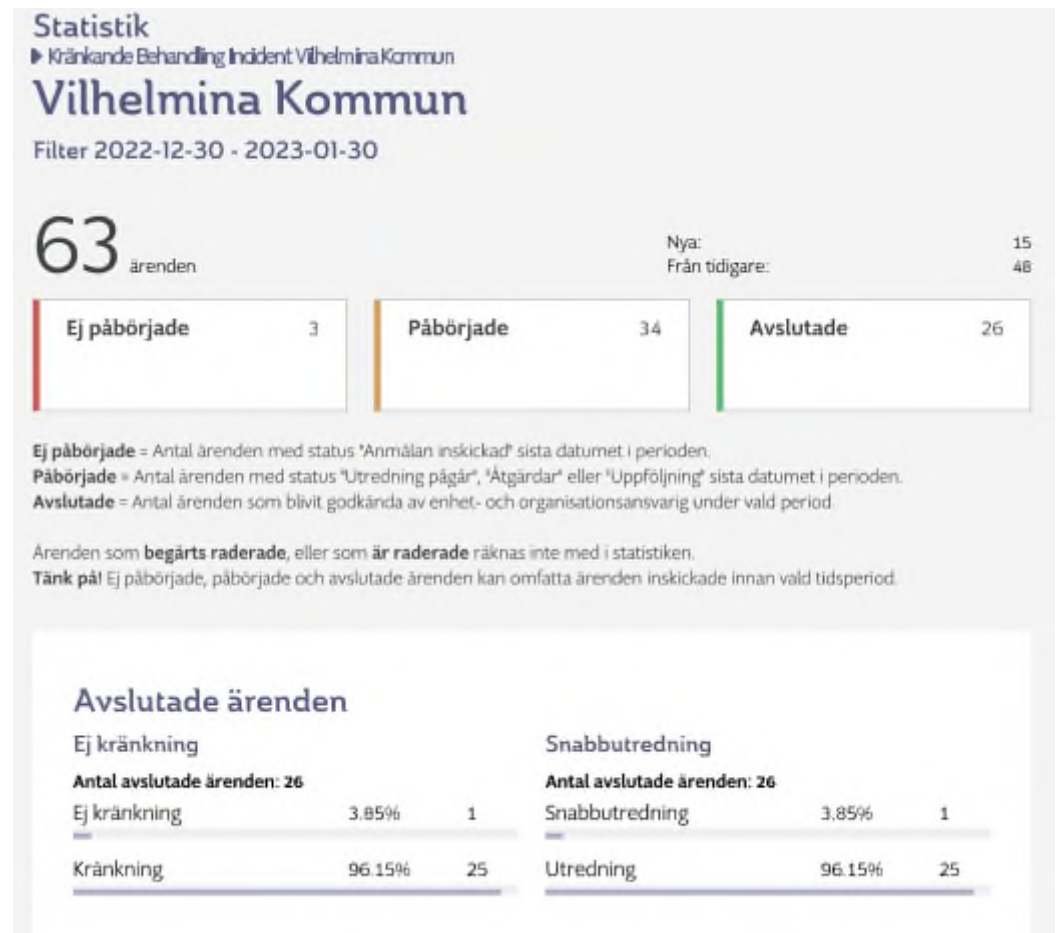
Statistik
▶ Kränkande Behandling Incident Vilhelmina Kommun
Vilhelmina Kommun
Filter 2022-12-30 - 2023-01-30

63 ärenden

Nya: 15
Från tidigare: 48

Ej påbörjade 3
Påbörjade 34
Avslutade 26

**Ej påbörjade** = Antal ärenden med status "Anmälan inskickad" sista datumet i perioden.
**Påbörjade** = Antal ärenden med status "Utredning pågår", "Åtgärdar" eller "Uppföljning" sista datumet i perioden.
**Avslutade** = Antal ärenden som blivit godkända av enhet- och organisationsansvarig under vald period.

Ärenden som **begärts raderade**, eller som **är raderade** räknas inte med i statistiken.
**Tänk på!** Ej påbörjade, påbörjade och avslutade ärenden kan omfatta ärenden inskickade innan vald tidsperiod.

Avslutade ärenden

Ej kränkning
Antal avslutade ärenden: 26
Ej kränkning 3.85% 1
Kränkning 96.15% 25

Snabbutredning
Antal avslutade ärenden: 26
Snabbutredning 3.85% 1
Utredning 96.15% 25